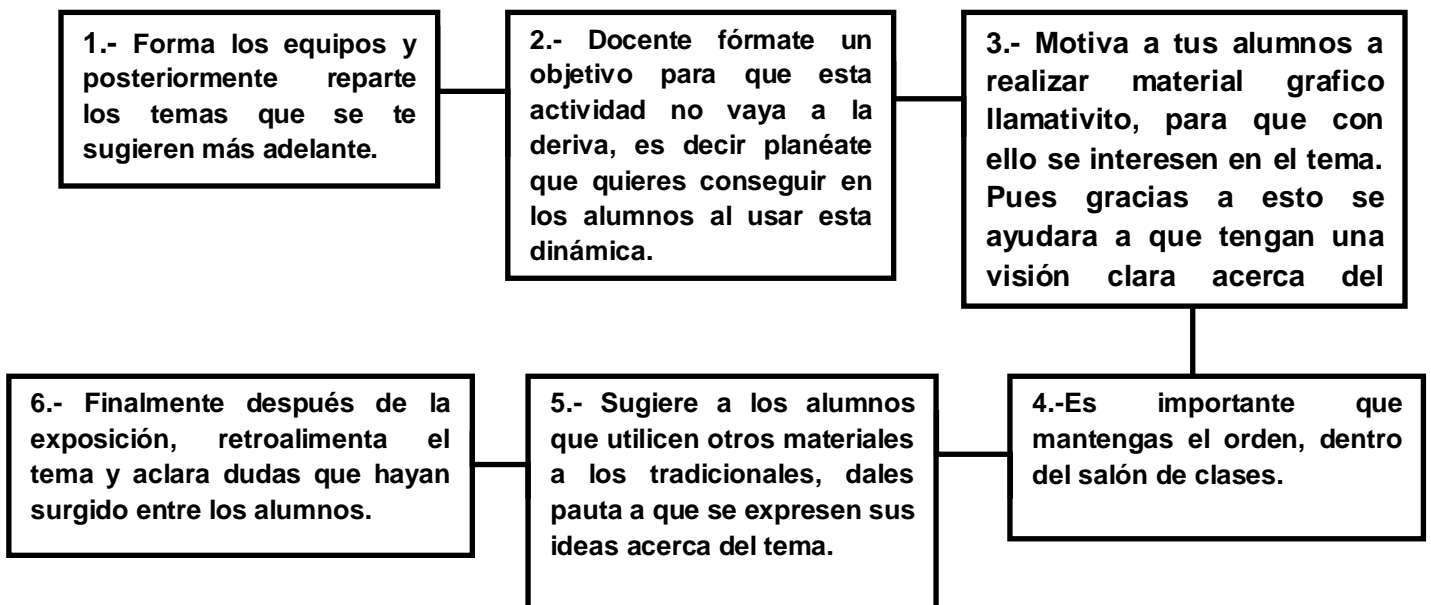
1.- Forma los equipos y posteriormente reparte los temas que se te sugieren más adelante.

2.- Docente fórmate un objetivo para que esta actividad no vaya a la deriva, es decir planéate que quieres conseguir en los alumnos al usar esta dinámica.

3.- Motiva a tus alumnos a realizar material grafico llamativito, para que con ello se interesen en el tema. Pues gracias a esto se ayudara a que tengan una visión clara acerca del

4.-Es importante que mantengas el orden, dentro del salón de clases.

5.- Sugiere a los alumnos que utilicen otros materiales a los tradicionales, dales pauta a que se expresen sus ideas acerca del tema.

6.- Finalmente después de la exposición, retroalimenta el tema y aclara dudas que hayan surgido entre los alumnos.